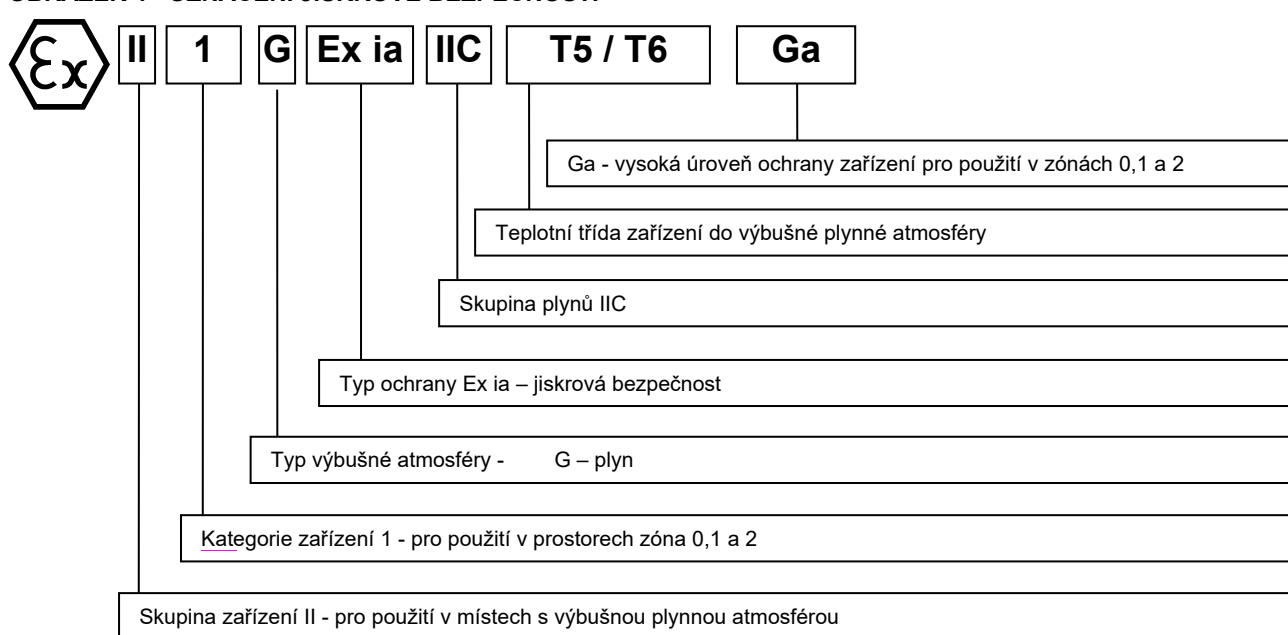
Ex

II

1

G

Ex ia

IIC

T5 / T6

Ga

Ga - vysoká úroveň ochrany zařízení pro použití v zónách 0,1 a 2

Teplotní třída zařízení do výbušné plynné atmosféry

Skupina plynů IIC

Typ ochrany Ex ia – jiskrová bezpečnost

Typ výbušné atmosféry - G – plyn

Kategorie zařízení 1 - pro použití v prostorech zóna 0,1 a 2

Skupina zařízení II - pro použití v místech s výbušnou plynnou atmosférou